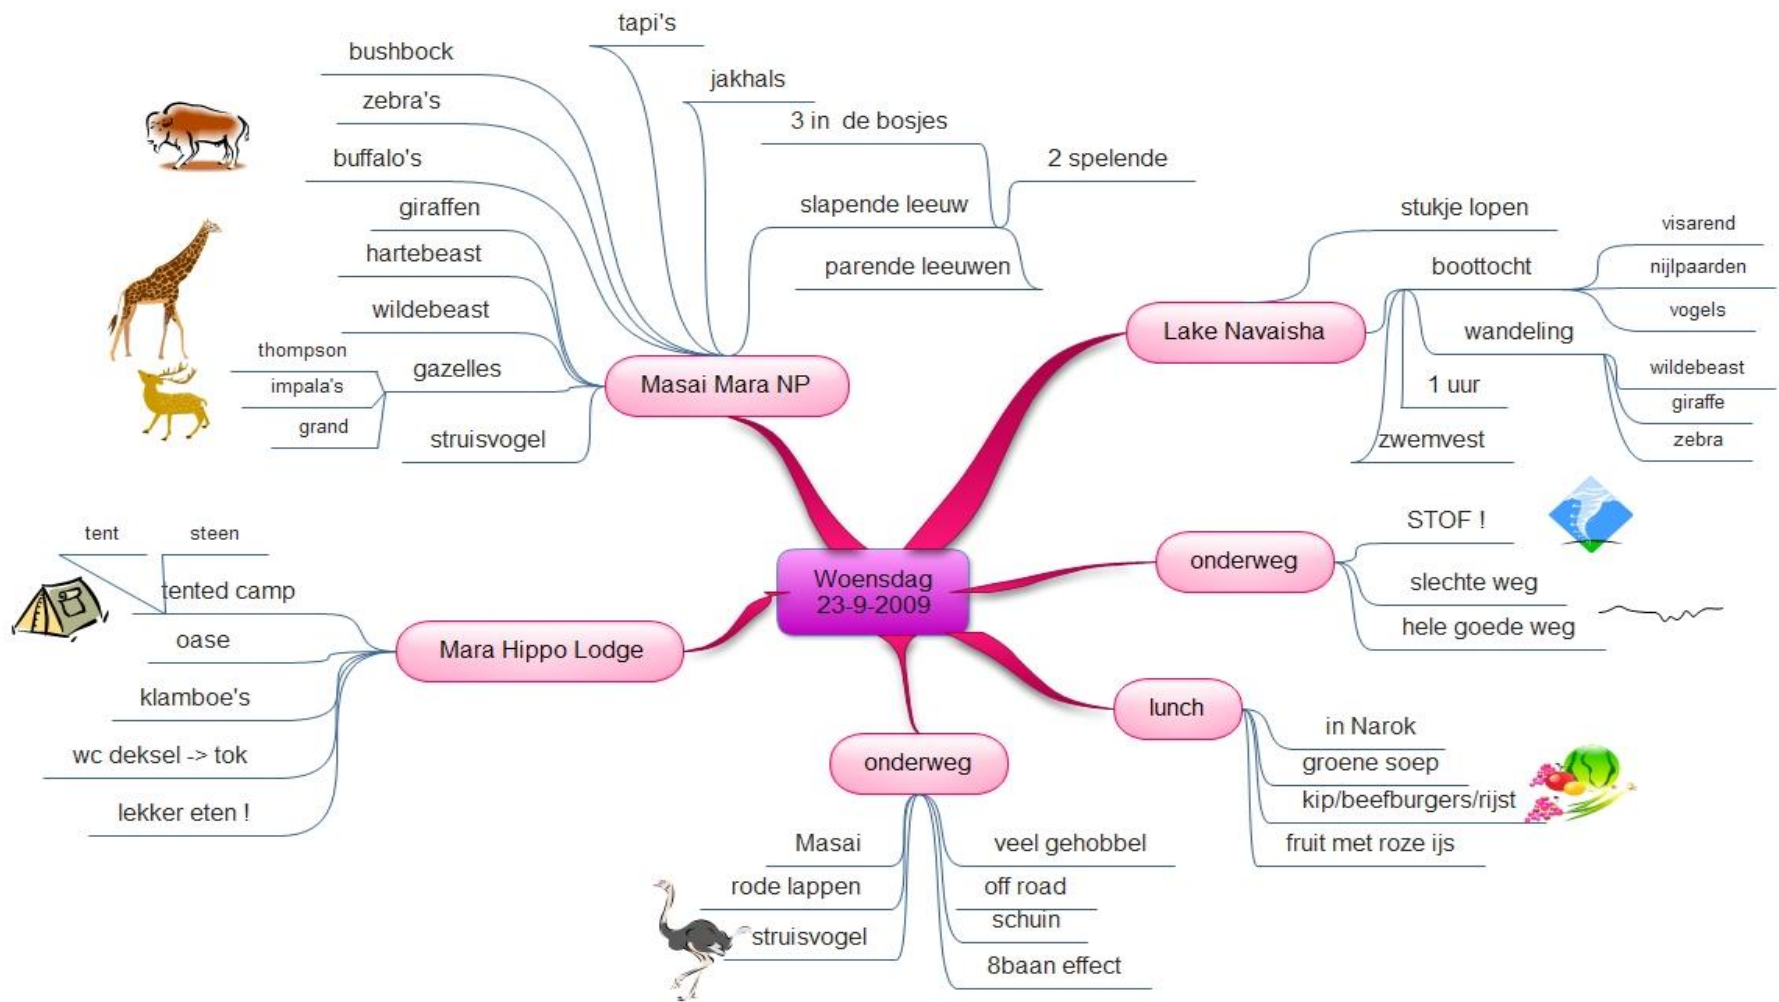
Woensdag
23-9-2009

Masai Mara NP
tapi's
bushbock
jakhals
3 in de bosjes
zebra's
2 spelende
buffalo's
slapende leeuw
giraffen
parende leeuwen
hartebeast
wildebeast
thompson
gazelles
impala's
grand
struisvogel

Lake Navaisha
stukje lopen
visarend
boottocht
nijlpaarden
vogels
wandeling
wildebeast
1 uur
giraffe
zebra
zwemvest

onderweg
STOF !
slechte weg
hele goede weg

lunch
in Narok
groene soep
kip/beefburgers/rijst
fruit met roze ijs

onderweg
Masai
veel gehobbel
rode lappen
off road
schuin
struisvogel
8baan effect

Mara Hippo Lodge
tent
steen
tented camp
oase
klamboe's
wc deksel -> tok
lekker eten !